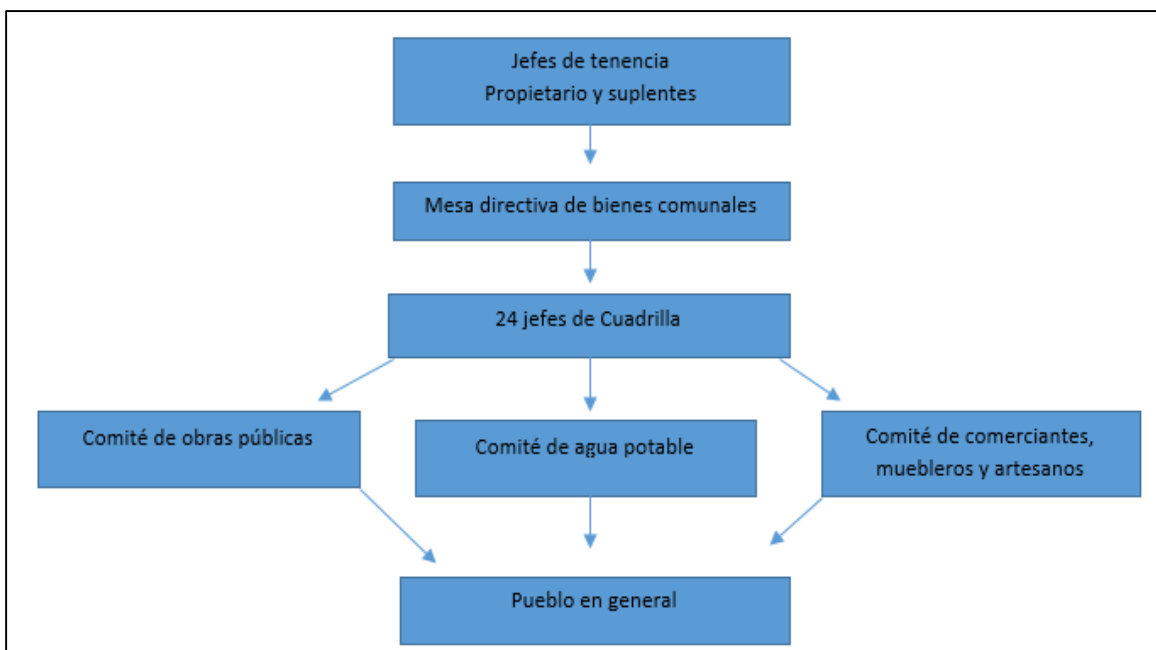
Jefes de tenencia
Propietario y suplentes

Mesa directiva de bienes comunales

24 jefes de Cuadrilla

Comité de obras públicas

Comité de agua potable

Comité de comerciantes, muebleros y artesanos

Pueblo en general